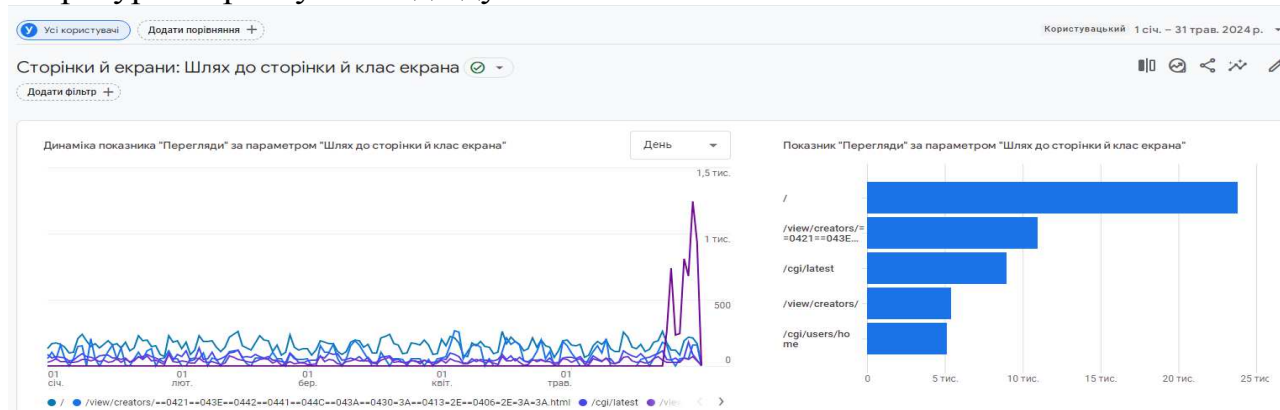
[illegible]

У Усі користувачі Додати порівняння +

Користувацький 1 січ. – 31 трав. 2024 р.

Сторінки й екрани: Шлях до сторінки й клас екрана

Додати фільтр +

Динаміка показника "Перегляди" за параметром "Шлях до сторінки й клас екрана"

День

1,5 тис.

1 тис.

500

0

01 січ.

01 лют.

01 бер.

01 квіт.

01 трав.

/ /view/creators/==0421==043E==0442==0441==044C==043A==0430=3A==0413=2E==0406=2E=3A=3A.html /cgi/latest /vie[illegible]

Показник "Перегляди" за параметром "Шлях до сторінки й клас екрана"

/

/view/creators/==0421==043E...

/cgi/latest

/view/creators/

/cgi/users/home

0

5 тис.

10 тис.

15 тис.

20 тис.

25 тис.